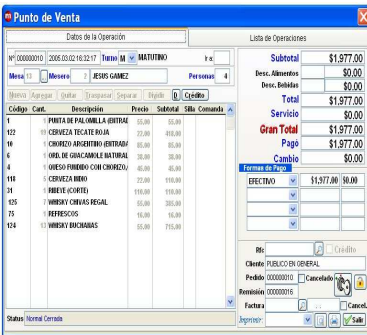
Punto de Venta

Datos de la Operación | Lista de Operaciones

Nº 000000010 | 2005.03.02 16:32:17 | Turno M MATUTINO | Ira

Mesa 13 | Mesero 2 JESUS GAMEZ | Personas 4

Nuevo | Agregar | Quitar | Traspasar | Separar | Digito | 0 | Crédito

| Código | Cant. | Descripción | Precio | Subtotal | Silla | Comanda |
|---|---|---|---|---|---|---|
| 1 | 1 | PUNTA DE PALOMILLA (ENTRA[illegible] | 85.00 | 85.00 | | |
| 122 | 11 | CERVEZA TECATE ROJA | 37.00 | 418.00 | | |
| 10 | 1 | CHORIZO ARGENTINO (ENTRADA | 85.00 | 85.00 | | |
| 6 | 1 | ORD. DE GUACAMOLE NATURAL | 38.00 | 38.00 | | |
| 4 | 1 | QUESO FUNDIDO CON CHORIZO | 45.00 | 45.00 | | |
| 118 | 5 | CERVEZA INDIO | 22.00 | 110.00 | | |
| 31 | 1 | RIBEYE (CORTE) | 110.00 | 110.00 | | |
| 125 | 7 | WHISKY CHIVAS REGAL | 55.00 | 385.00 | | |
| 75 | 1 | REFRESCOS | 16.00 | 16.00 | | |
| 124 | 13 | WHISKY BUCHANAS | 55.00 | 715.00 | | |

Subtotal $1,977.00
Desc. Alimentos $0.00
Desc. Bebidas $0.00
Total $1,977.00
Servicio $0.00
Gran Total $1,977.00
Pagó $1,977.00
Cambio $0.00

Formas de Pago
EFECTIVO | $1,977.00 | $0.00

Rfc | Crédito
Cliente PUBLICO EN GENERAL
Pedido 000000010 | Cancelado
Remisión 000000016
Factura | Cancel.
Imprimir | Salir

Status Normal Cerrada